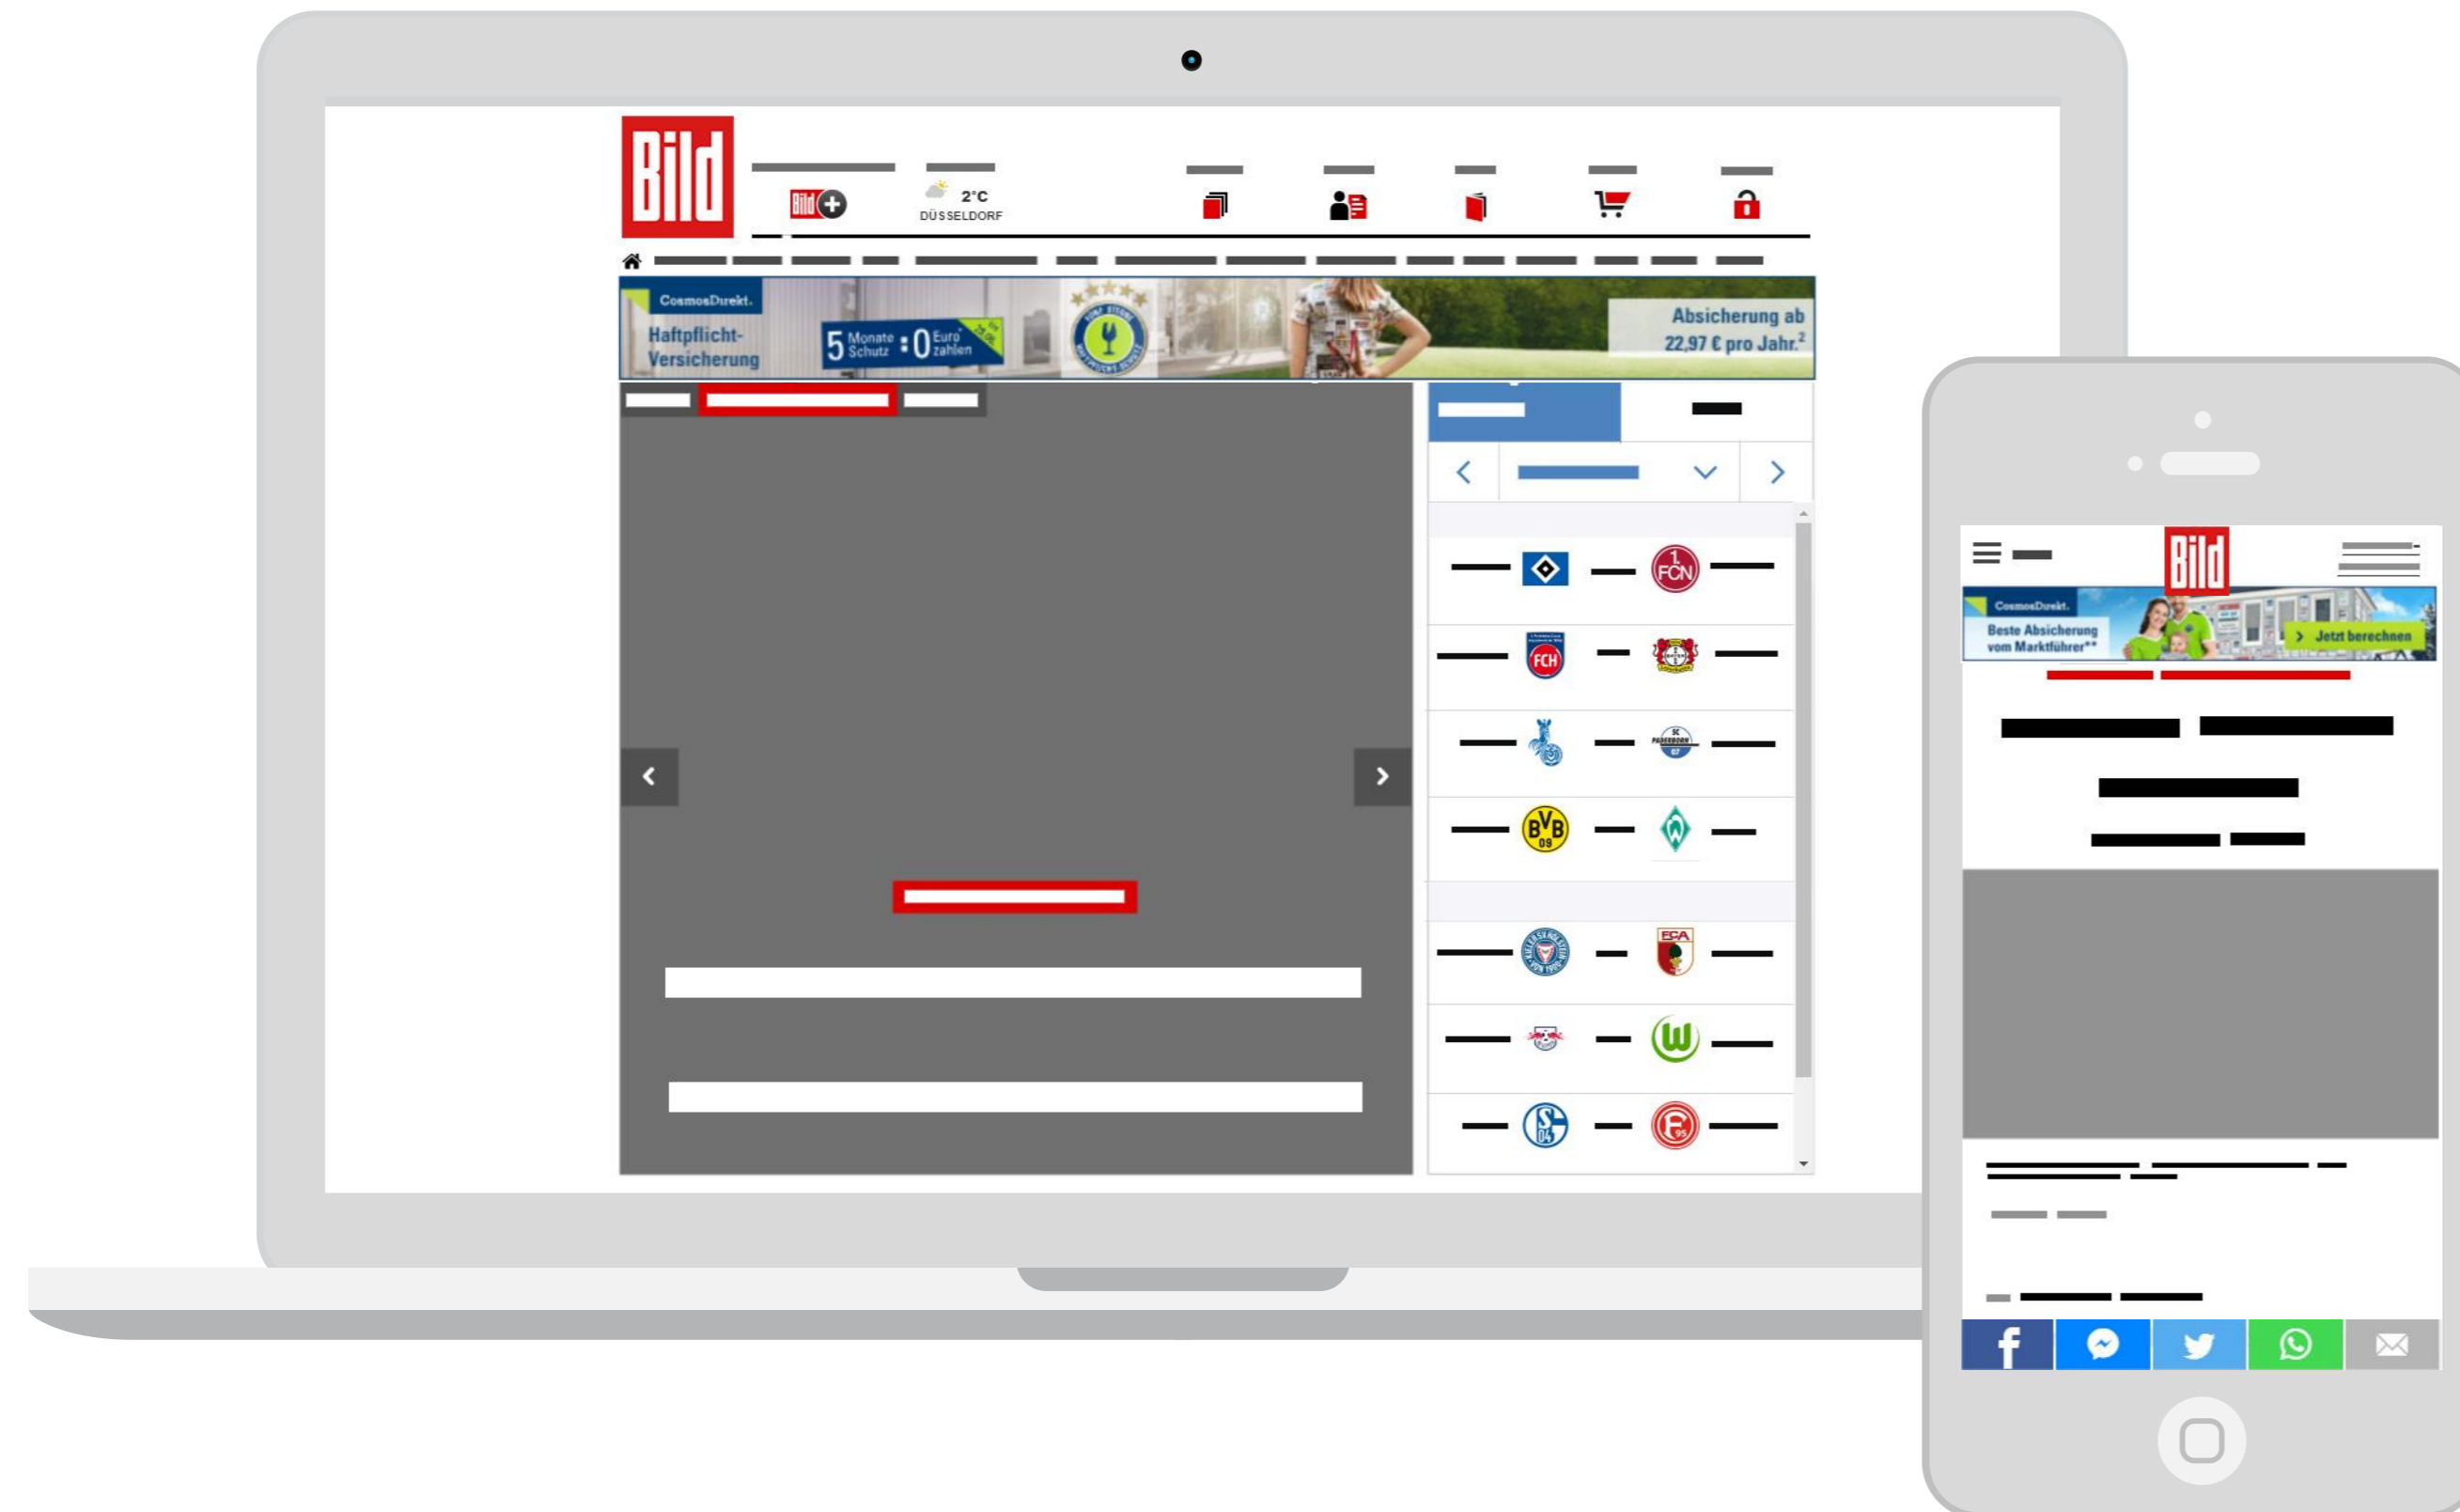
Bild

Bild

2°C
DÜSSELDORF

CosmosDirekt.
Haftpflicht-Versicherung
5 Monate Schutz : 0 Euro zahlen
Absicherung ab 22,97 € pro Jahr.$^2$

FCN
FCH
BVB 09

Bild
CosmosDirekt.
Beste Absicherung vom Marktführer**
Jetzt berechnen